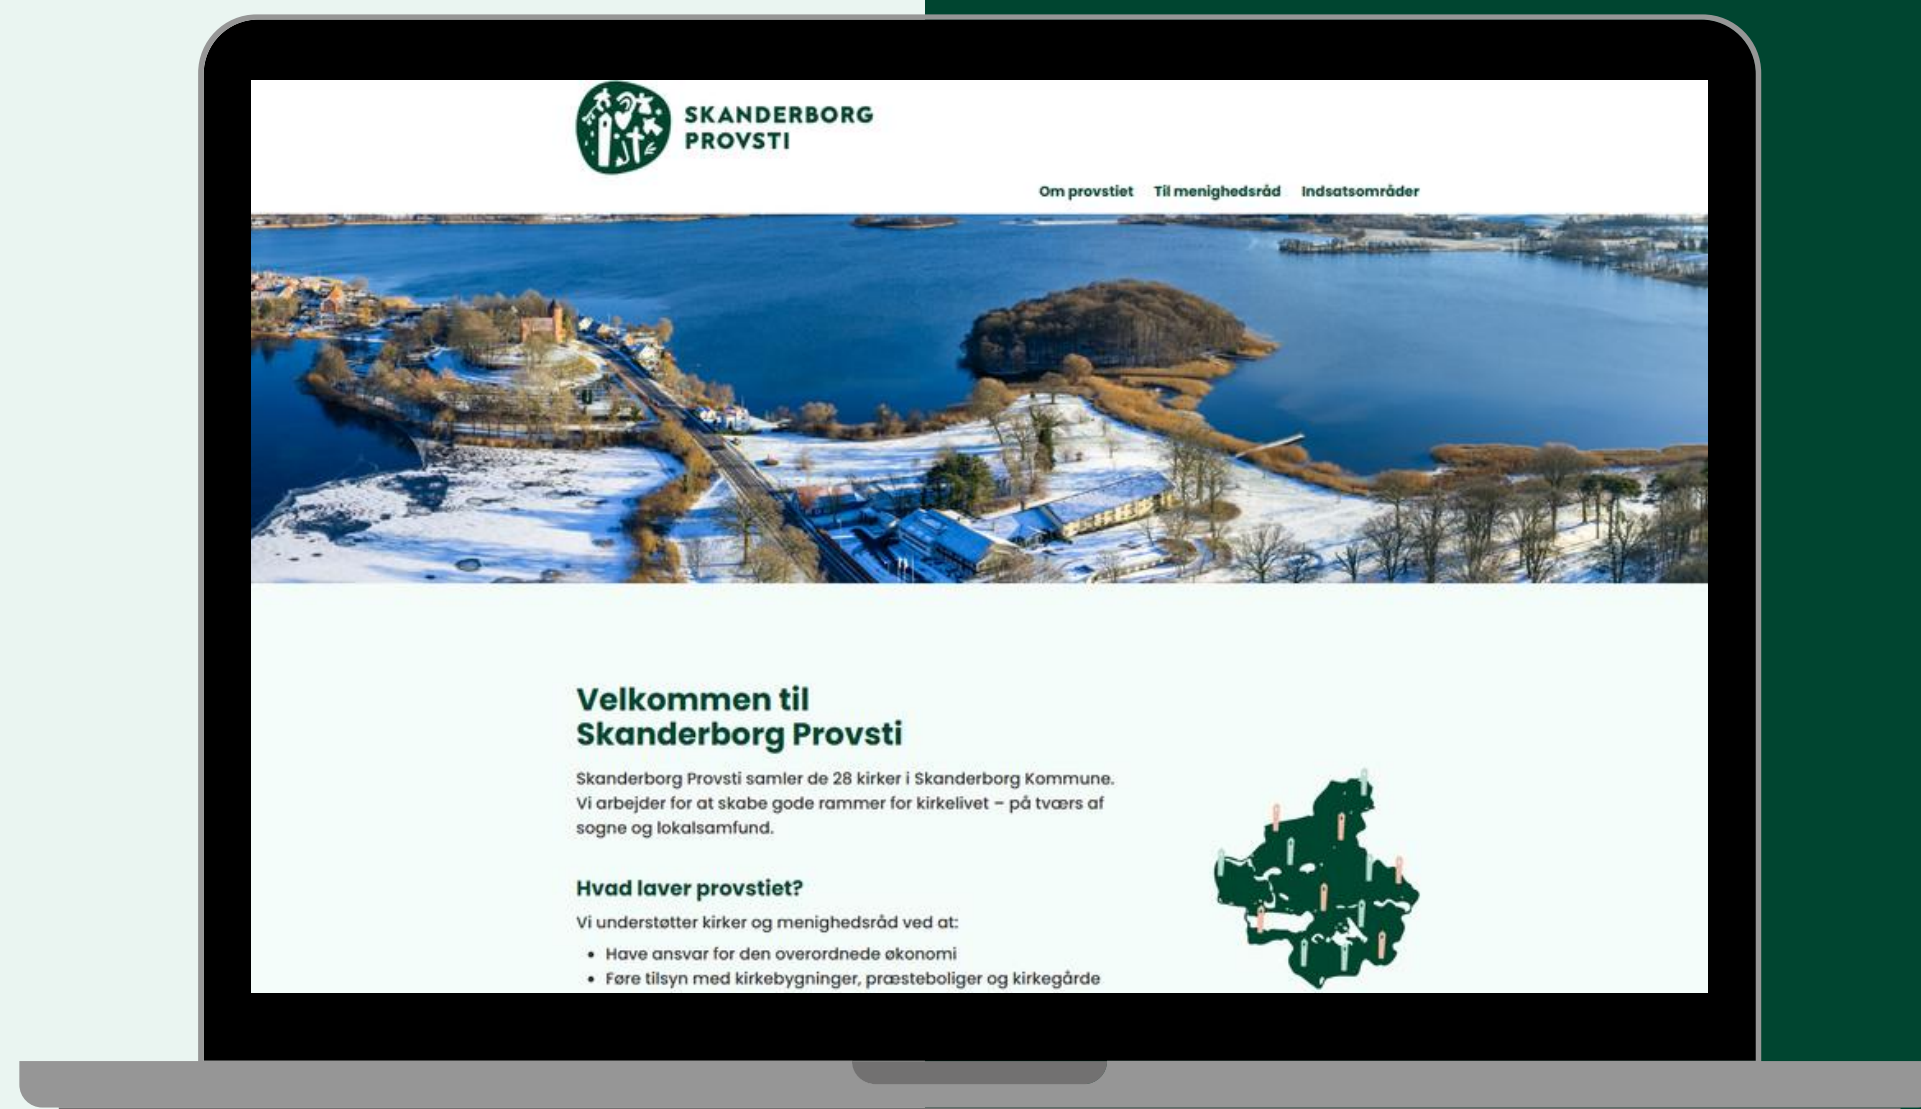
SKANDERBORG PROVSTI

Om provstiet Til menighedsråd Indsatsområder

Velkommen til Skanderborg Provsti

Skanderborg Provsti samler de 28 kirker i Skanderborg Kommune. Vi arbejder for at skabe gode rammer for kirkelivet – på tværs af sogne og lokalsamfund.

Hvad laver provstiet?

Vi understøtter kirker og menighedsråd ved at:

- Have ansvar for den overordnede økonomi
- Føre tilsyn med kirkebygninger, præsteboliger og kirkegårde